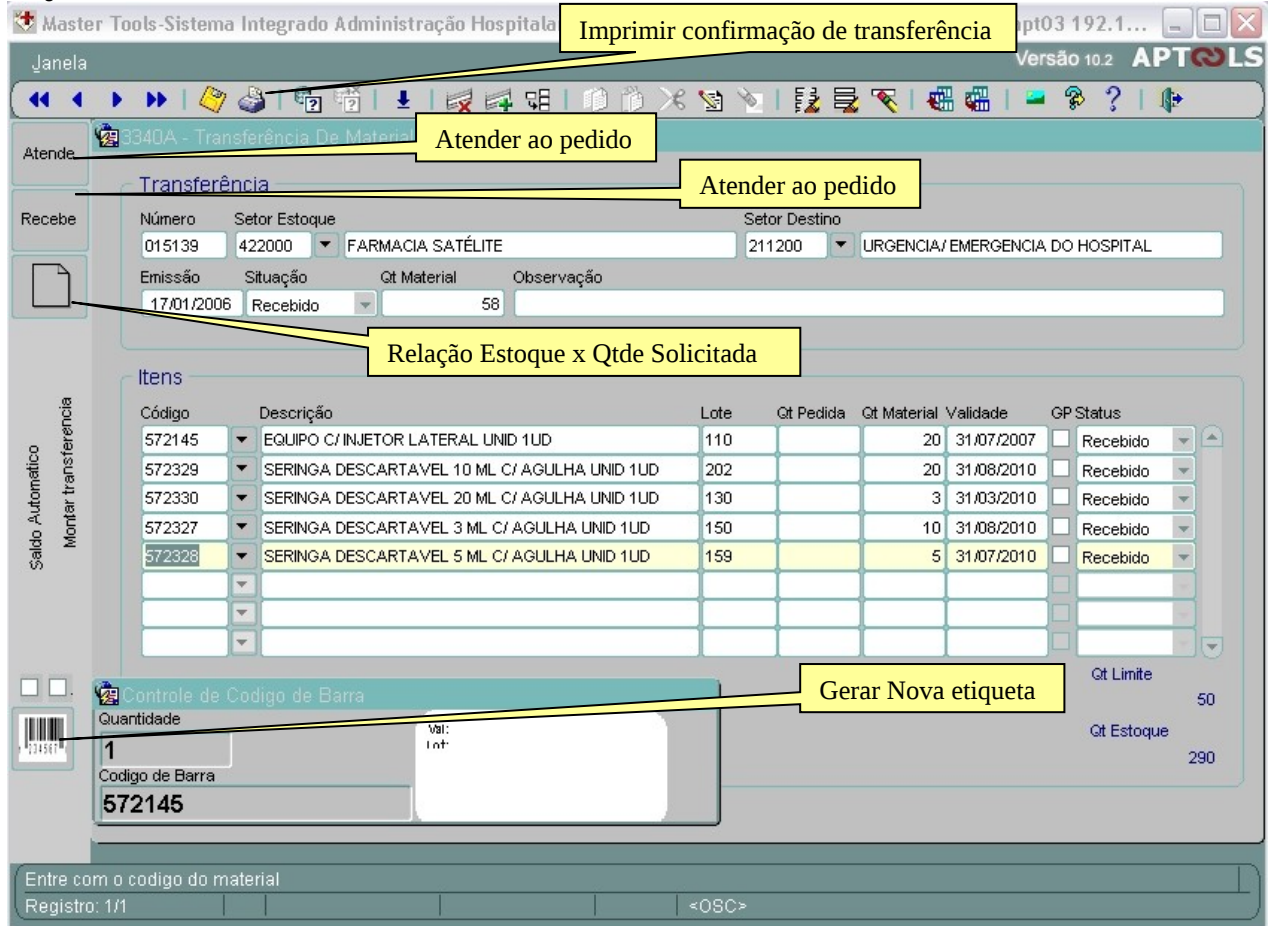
Master Tools-Sistema Integrado Administração Hospitala
Imprimir confirmação de transferência
pt03 192.1...
Janela
Versão 10.2 APTOOLS

Atende
3340A - Transferência De Material
Atender ao pedido
Transferência
Atender ao pedido
Recebe
Número
015139
Setor Estoque
422000
FARMACIA SATÉLITE
Setor Destino
211200
URGENCIA/ EMERGENCIA DO HOSPITAL
Emissão
17/01/2006
Situação
Recebido
Qt Material
58
Observação

Relação Estoque x Qtde Solicitada

Itens

| Código | Descrição | Lote | Qt Pedida | Qt Material | Validade | GP | Status |
|---|---|---|---|---|---|---|---|
| 572145 | EQUIPO C/ INJETOR LATERAL UNID 1UD | 110 | | 20 | 31/07/2007 | | Recebido |
| 572329 | SERINGA DESCARTAVEL 10 ML C/ AGULHA UNID 1UD | 202 | | 20 | 31/08/2010 | | Recebido |
| 572330 | SERINGA DESCARTAVEL 20 ML C/ AGULHA UNID 1UD | 130 | | 3 | 31/03/2010 | | Recebido |
| 572327 | SERINGA DESCARTAVEL 3 ML C/ AGULHA UNID 1UD | 150 | | 10 | 31/08/2010 | | Recebido |
| 572328 | SERINGA DESCARTAVEL 5 ML C/ AGULHA UNID 1UD | 159 | | 5 | 31/07/2010 | | Recebido |

Saldo Automatico
Montar transferencia

Controle de Codigo de Barra
Gerar Nova etiqueta
Quantidade
1
Val:
Lot:
Codigo de Barra
572145
Qt Limite
50
Qt Estoque
290

Entre com o codigo do material
Registro: 1/1
<OSC>